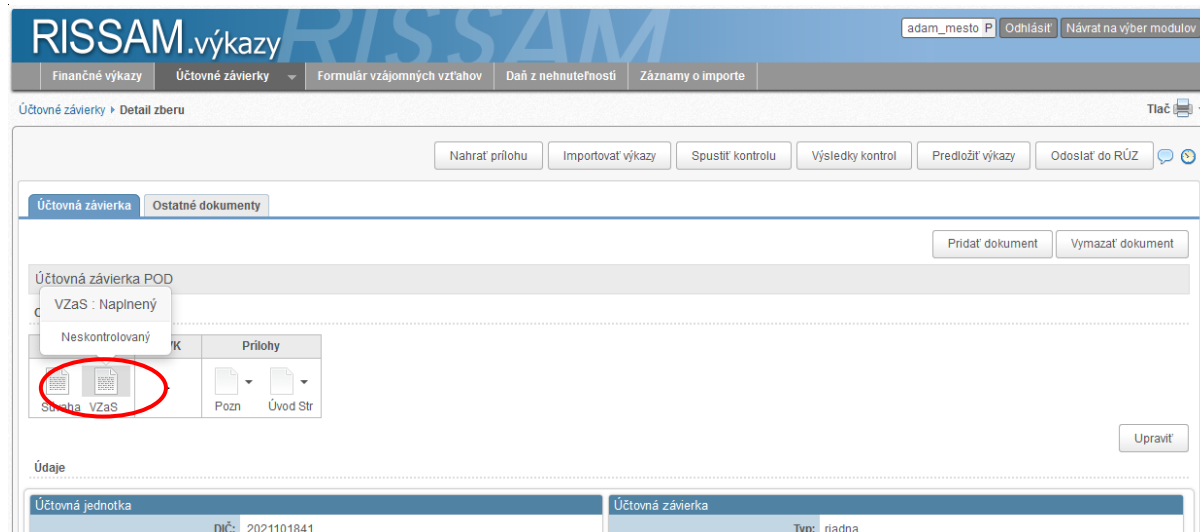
RISSAM.výkazy

adam_mesto P Odhlásiť Návrat na výber modulov

Finančné výkazy | Účtovné závierky | Formulár vzájomných vzťahov | Daň z nehnuteľností | Záznamy o importe

Účtovné závierky ▸ Detail zberu

Tlač

Nahrať prílohu | Importovať výkazy | Spustiť kontrolu | Výsledky kontrol | Predložiť výkazy | Odoslať do RÚZ

Účtovná závierka | Ostatné dokumenty

Pridať dokument | Vymazať dokument

Účtovná závierka POD

VZaS : Naplnený

Neskontrolovaný

C

/K

Prílohy

Súvaha VZaS

Pozn Úvod Str

Upraviť

Údaje

Účtovná jednotka

DIČ: 2021101841

Účtovná závierka

Typ: riadna